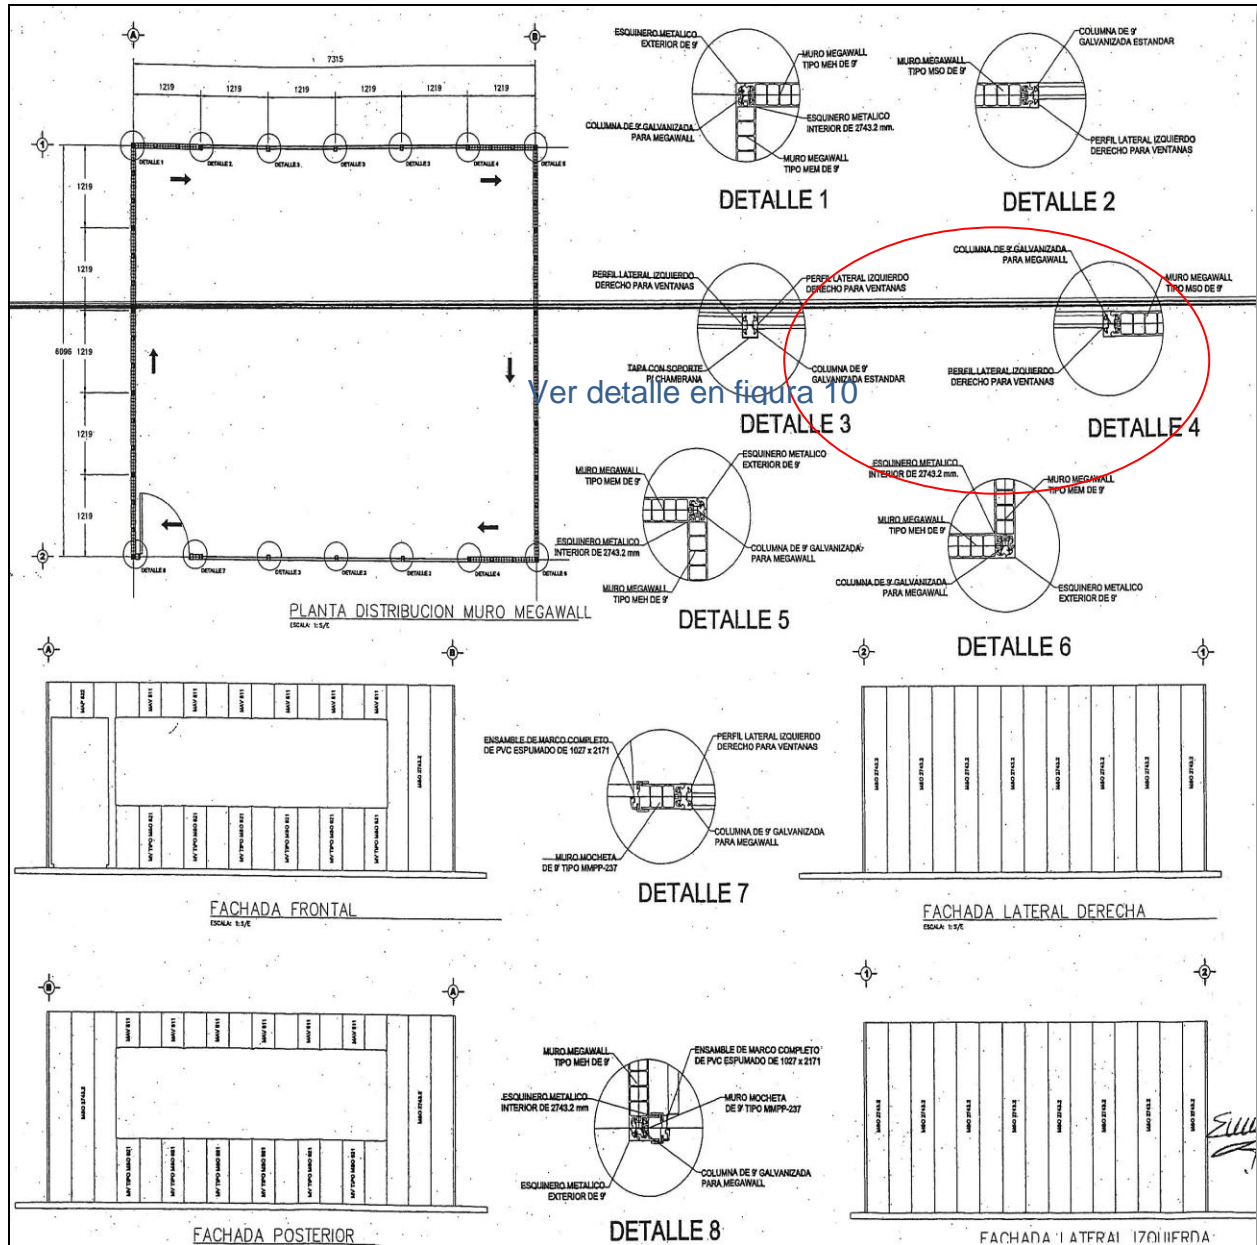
A
B
7315
1219 1219 1219 1219 1219 1219
1
1219
1219
6096 1219
1219
1219
2
DETALLE 1 DETALLE 2 DETALLE 3 DETALLE 3 DETALLE 3 DETALLE 4 DETALLE 5
DETALLE 8 DETALLE 7 DETALLE 3 DETALLE 3 DETALLE 2 DETALLE 4 DETALLE 5
PLANTA DISTRIBUCION MURO MEGAWALL
ESCALA: 1:S/E

ESQUINERO METALICO EXTERIOR DE 9'
MURO MEGAWALL TIPO MEH DE 9'
COLUMNA DE 9' GALVANIZADA PARA MEGAWALL
ESQUINERO METALICO INTERIOR DE 2743.2 mm.
MURO MEGAWALL TIPO MEM DE 9'
DETALLE 1

COLUMNA DE 9' GALVANIZADA ESTANDAR
MURO MEGAWALL TIPO MSO DE 9'
PERFIL LATERAL IZQUIERDO DERECHO PARA VENTANAS
DETALLE 2

PERFIL LATERAL IZQUIERDO DERECHO PARA VENTANAS
PERFIL LATERAL IZQUIERDO DERECHO PARA VENTANAS
TAPA CON SOPORTE P/ CHAMBRANA
COLUMNA DE 9' GALVANIZADA ESTANDAR
Ver detalle en figura 10
DETALLE 3

COLUMNA DE 9' GALVANIZADA PARA MEGAWALL
MURO MEGAWALL TIPO MSO DE 9'
PERFIL LATERAL IZQUIERDO DERECHO PARA VENTANAS
DETALLE 4

MURO MEGAWALL TIPO MEM DE 9'
ESQUINERO METALICO EXTERIOR DE 9'
ESQUINERO METALICO INTERIOR DE 2743.2 mm
COLUMNA DE 9' GALVANIZADA PARA MEGAWALL
MURO MEGAWALL TIPO MEH DE 9'
DETALLE 5

ESQUINERO METALICO INTERIOR DE 2743.2 mm.
MURO MEGAWALL TIPO MEM DE 9'
MURO MEGAWALL TIPO MEH DE 9'
COLUMNA DE 9' GALVANIZADA PARA MEGAWALL
ESQUINERO METALICO EXTERIOR DE 9'
DETALLE 6

A
B
MAV 822
MAV 811
MAV 811
MAV 811
MAV 811
MAV 811
MAV 811
MAO 2743.2
MV TIPO MMO 821
MV TIPO MMO 821
MV TIPO MMO 821
MV TIPO MMO 821
MV TIPO MMO 821
FACHADA FRONTAL
ESCALA: 1:S/E

ENSAMBLE DE MARCO COMPLETO DE PVC ESPUMADO DE 1027 x 2171
PERFIL LATERAL IZQUIERDO DERECHO PARA VENTANAS
COLUMNA DE 9' GALVANIZADA PARA MEGAWALL
MURO MOCHETA DE 9' TIPO MMPP-237
DETALLE 7

2
1
MAO 2743.2
MAO 2743.2
MAO 2743.2
MAO 2743.2
MAO 2743.2
MAO 2743.2
MAO 2743.2
MAO 2743.2
FACHADA LATERAL DERECHA
ESCALA: 1:S/E

B
A
MAO 2743.2
MAV 811
MAV 811
MAV 811
MAV 811
MAV 811
MAV 811
MAO 2743.2
MV TIPO MMO 821
MV TIPO MMO 821
MV TIPO MMO 821
MV TIPO MMO 821
MV TIPO MMO 821
FACHADA POSTERIOR

MURO MEGAWALL TIPO MEH DE 9'
ENSAMBLE DE MARCO COMPLETO DE PVC ESPUMADO DE 1027 x 2171
ESQUINERO METALICO INTERIOR DE 2743.2 mm
MURO MOCHETA DE 9' TIPO MMPP-237
COLUMNA DE 9' GALVANIZADA PARA MEGAWALL
ESQUINERO METALICO EXTERIOR DE 9'
DETALLE 8

1
2
MAO 2743.2
MAO 2743.2
MAO 2743.2
MAO 2743.2
MAO 2743.2
MAO 2743.2
MAO 2743.2
MAO 2743.2
FACHADA LATERAL IZQUIERDA
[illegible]